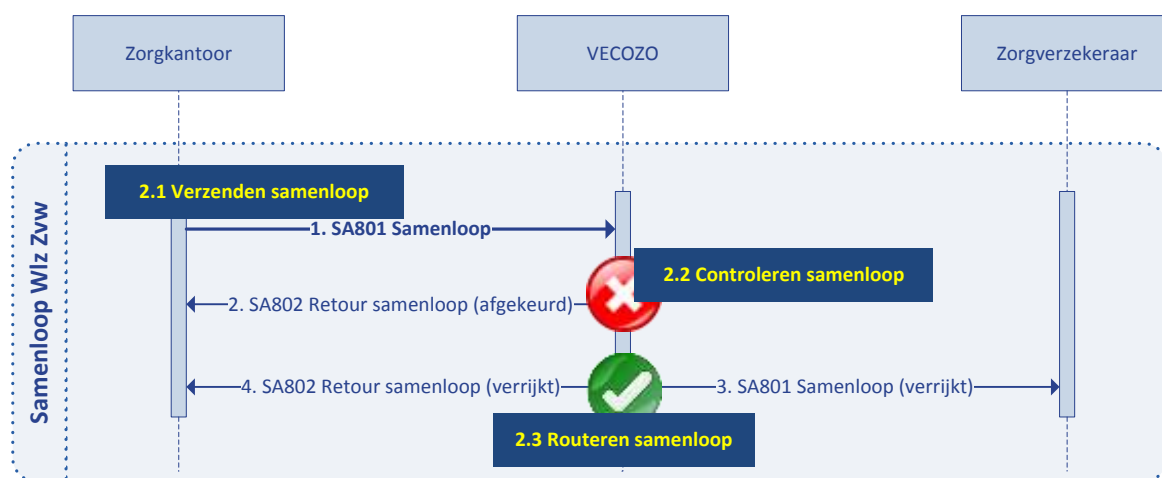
Zorgkantoor

VECOZO

Zorgverzekeraar

Samenloop Wlz Zvw

2.1 Verzenden samenloop

1. SA801 Samenloop

2.2 Controleren samenloop

2. SA802 Retour samenloop (afgekeurd)

4. SA802 Retour samenloop (verrijkt)

3. SA801 Samenloop (verrijkt)

2.3 Routeren samenloop